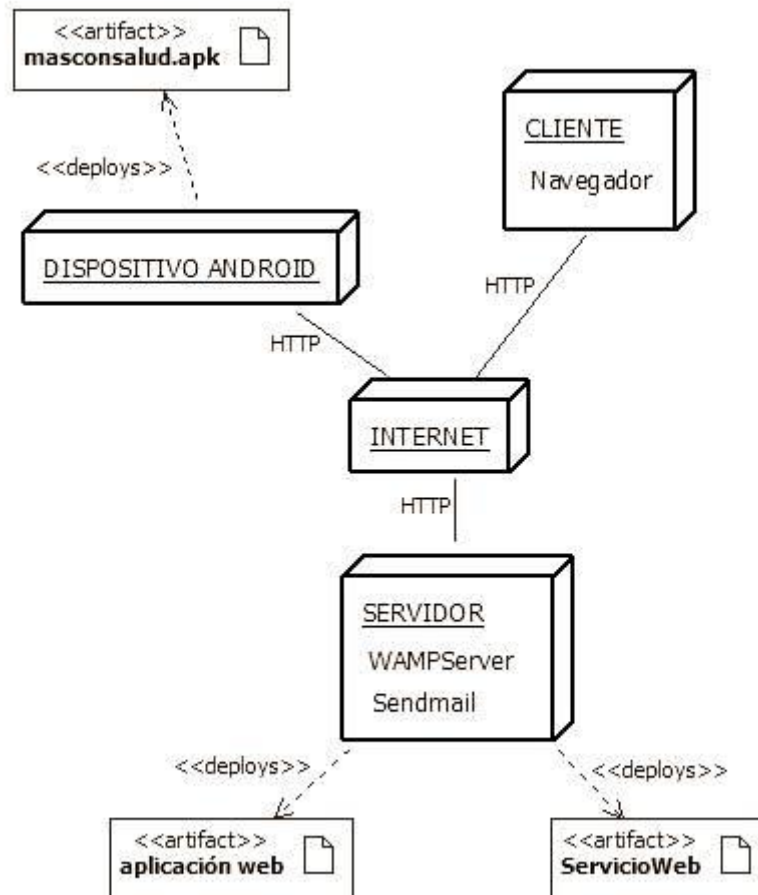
<<artifact>>
**masconsalud.apk**

<<deploys>>

CLIENTE
Navegador

DISPOSITIVO ANDROID

HTTP

HTTP

INTERNET

HTTP

SERVIDOR
WAMPServer
Sendmail

<<deploys>>

<<deploys>>

<<artifact>>
**aplicación web**

<<artifact>>
**ServicioWeb**